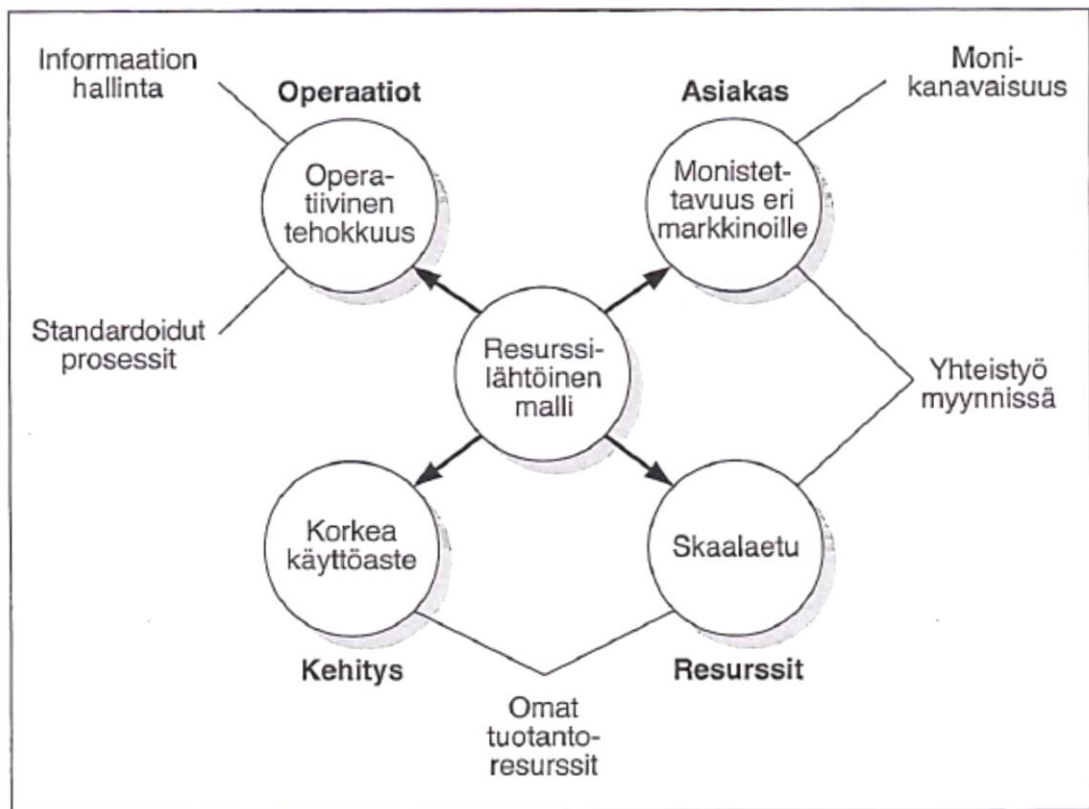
Informaation hallinta

Operaatiot

Operatiivinen tehokkuus

Standardoidut prosessit

Asiakas

Monikanavaisuus

Monistettavuus eri markkinoille

Resurssilähtöinen malli

Yhteistyö myynnissä

Korkea käyttöaste

Skaalaetu

Kehitys

Resurssit

Omat tuotantoresurssit